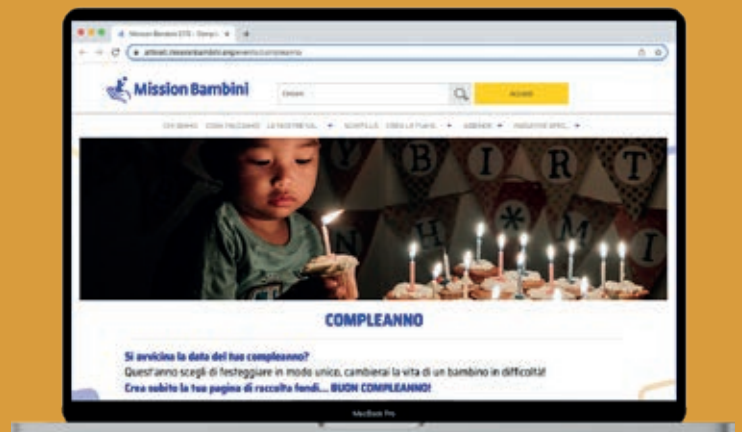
Mission Bambini ETS - Dona i ×

attivati.missionbambini.org/evento/compleanno

Mission Bambini

Cerca

Accedi

CHI SIAMO COSA FACCIAMO LE NOSTRE VAL... ▾ SOSTIENI ▾ CREA LA TUA RI... ▾ AZIENDE ▾ INIZIATIVE SPEC... ▾

B I R T H M I

COMPLEANNO

Si avvicina la data del tuo compleanno?
Quest'anno scegli di festeggiare in modo unico, cambierai la vita di un bambino in difficoltà!
Crea subito la tua pagina di raccolta fondi... BUON COMPLEANNO!

MacBook Pro